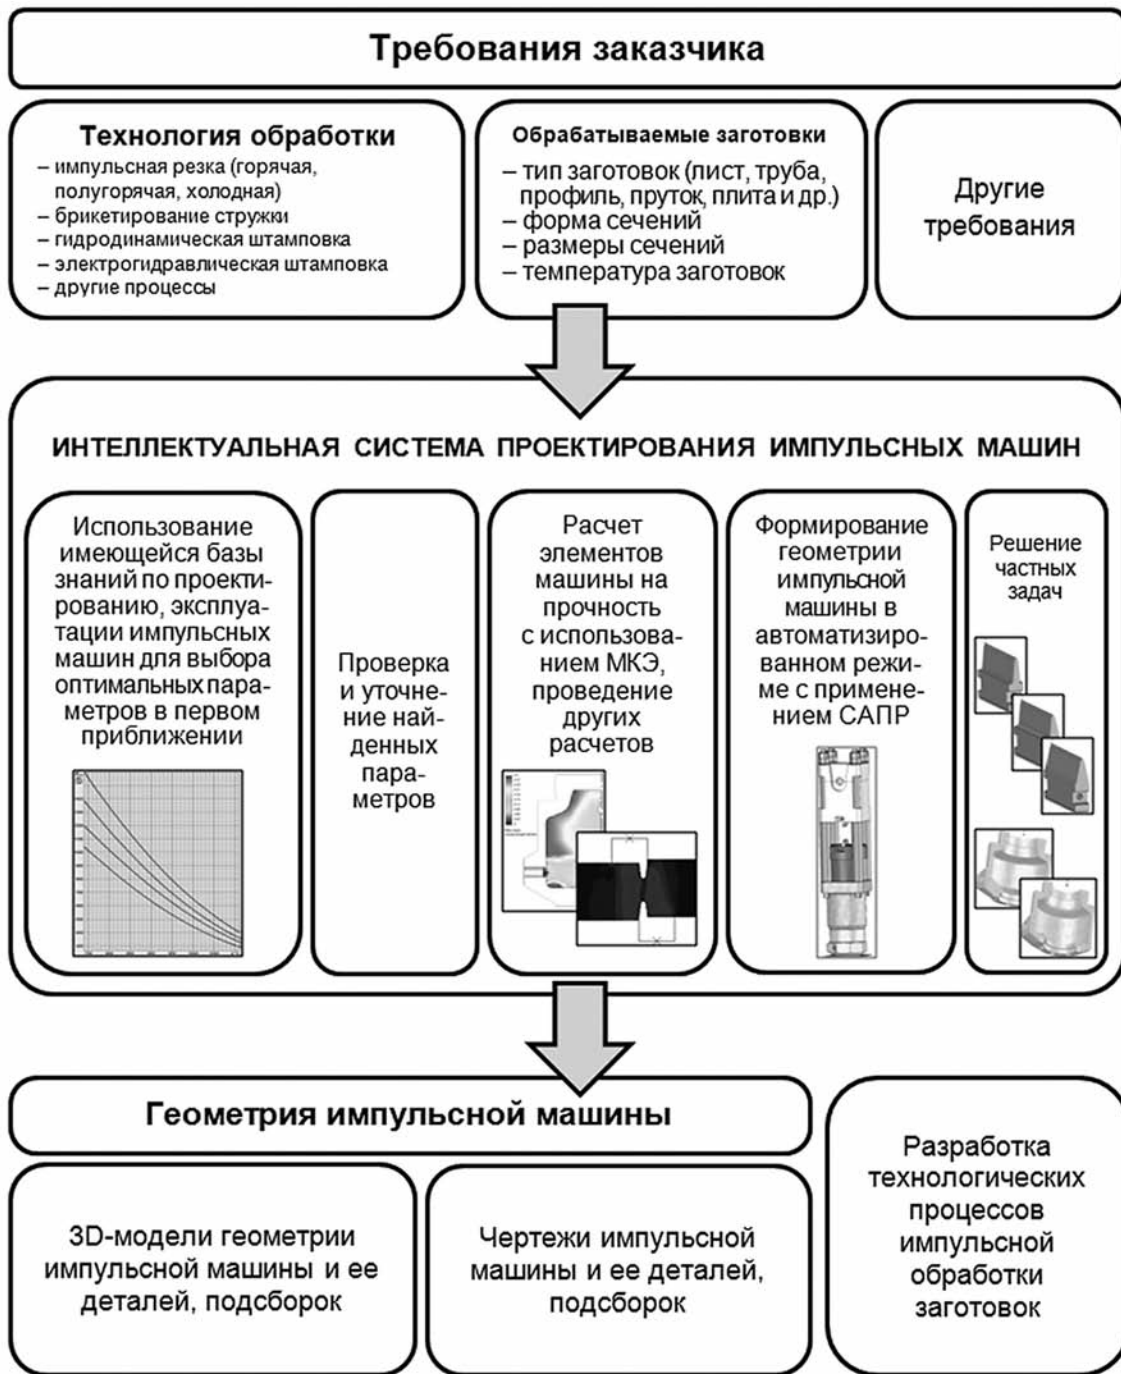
Требования заказчика

Технология обработки
– импульсная резка (горячая, полугорячая, холодная)
– брикетирование стружки
– гидродинамическая штамповка
– электрогидравлическая штамповка
– другие процессы

Обрабатываемые заготовки
– тип заготовок (лист, труба, профиль, пруток, плита и др.)
– форма сечений
– размеры сечений
– температура заготовок

Другие требования

ИНТЕЛЛЕКТУАЛЬНАЯ СИСТЕМА ПРОЕКТИРОВАНИЯ ИМПУЛЬСНЫХ МАШИН

Использование имеющейся базы знаний по проектированию, эксплуатации импульсных машин для выбора оптимальных параметров в первом приближении

Проверка и уточнение найденных параметров

Расчет элементов машины на прочность с использованием МКЭ, проведение других расчетов

Формирование геометрии импульсной машины в автоматизированном режиме с применением САПР

Решение частных задач

Геометрия импульсной машины

3D-модели геометрии импульсной машины и ее деталей, подсборок

Чертежи импульсной машины и ее деталей, подсборок

Разработка технологических процессов импульсной обработки заготовок